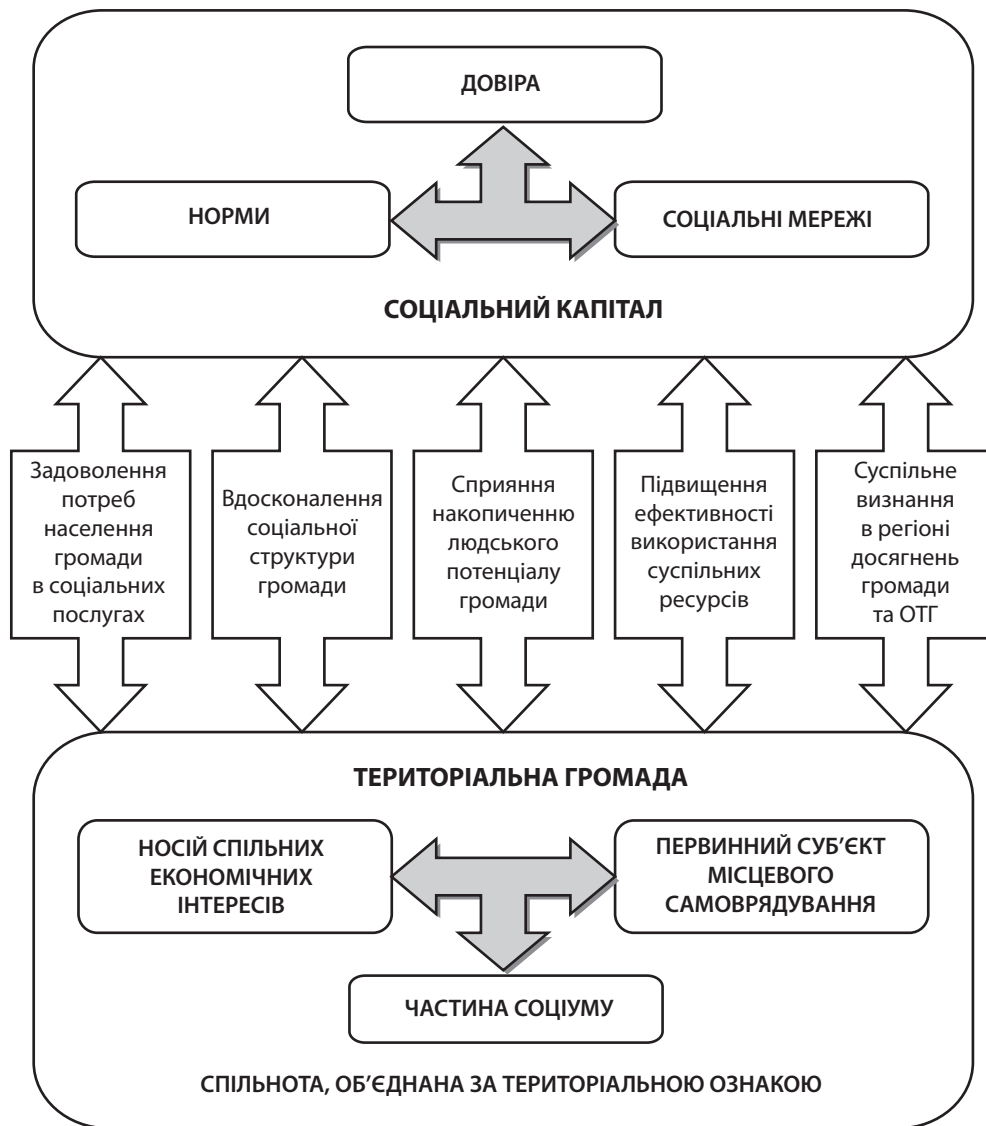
ДОВІРА

НОРМИ

СОЦІАЛЬНІ МЕРЕЖІ

СОЦІАЛЬНИЙ КАПІТАЛ

Задоволення потреб населення громади в соціальних послугах

Вдосконалення соціальної структури громади

Сприяння накопиченню людського потенціалу громади

Підвищення ефективності використання суспільних ресурсів

Суспільне визнання в регіоні досягнень громади та ОТГ

ТЕРИТОРІАЛЬНА ГРОМАДА

НОСІЙ СПІЛЬНИХ ЕКОНОМІЧНИХ ІНТЕРЕСІВ

ПЕРВИННИЙ СУБ'ЄКТ МІСЦЕВОГО САМОВРЯДУВАННЯ

ЧАСТИНА СОЦІУМУ

СПІЛЬНОТА, ОБ'ЄДНАНА ЗА ТЕРИТОРІАЛЬНОЮ ОЗНАКОЮ